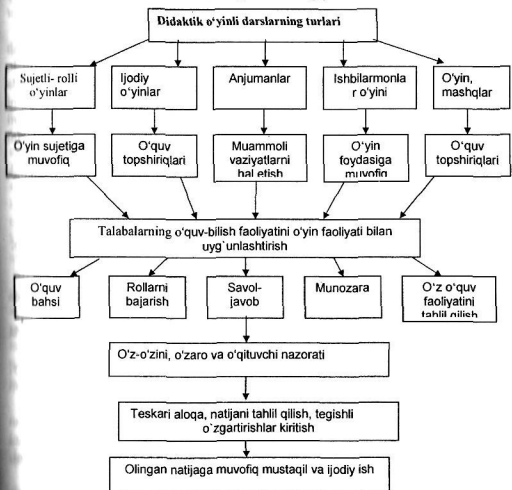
Didaktik o'yinli darslarning turlari

Sujetli- rolli o'yinlar

Ijodiy o'yinlar

Anjumanlar

Ishbilarmonlar o'yini

O'yin, mashqlar

O'yin sujetiga muvofiq

O'quv topshiriqlari

Muammoli vaziyatlarni hal etish

O'yin foydasiga muvofiq

O'quv topshiriqlari

Talabalarning o'quv-bilish faoliyatini o'yin faoliyati bilan uyg`unlashtirish

O'quv bahsi

Rollarni bajarish

Savol-javob

Munozara

O'z o'quv faoliyatini tahlil qilish

O'z-o'zini, o'zaro va o'qituvchi nazorati

Teskari aloqa, natijani tahlil qilish, tegishli o`zgartirishlar kiritish

Olingan natijaga muvofiq mustaqil va ijodiy ish